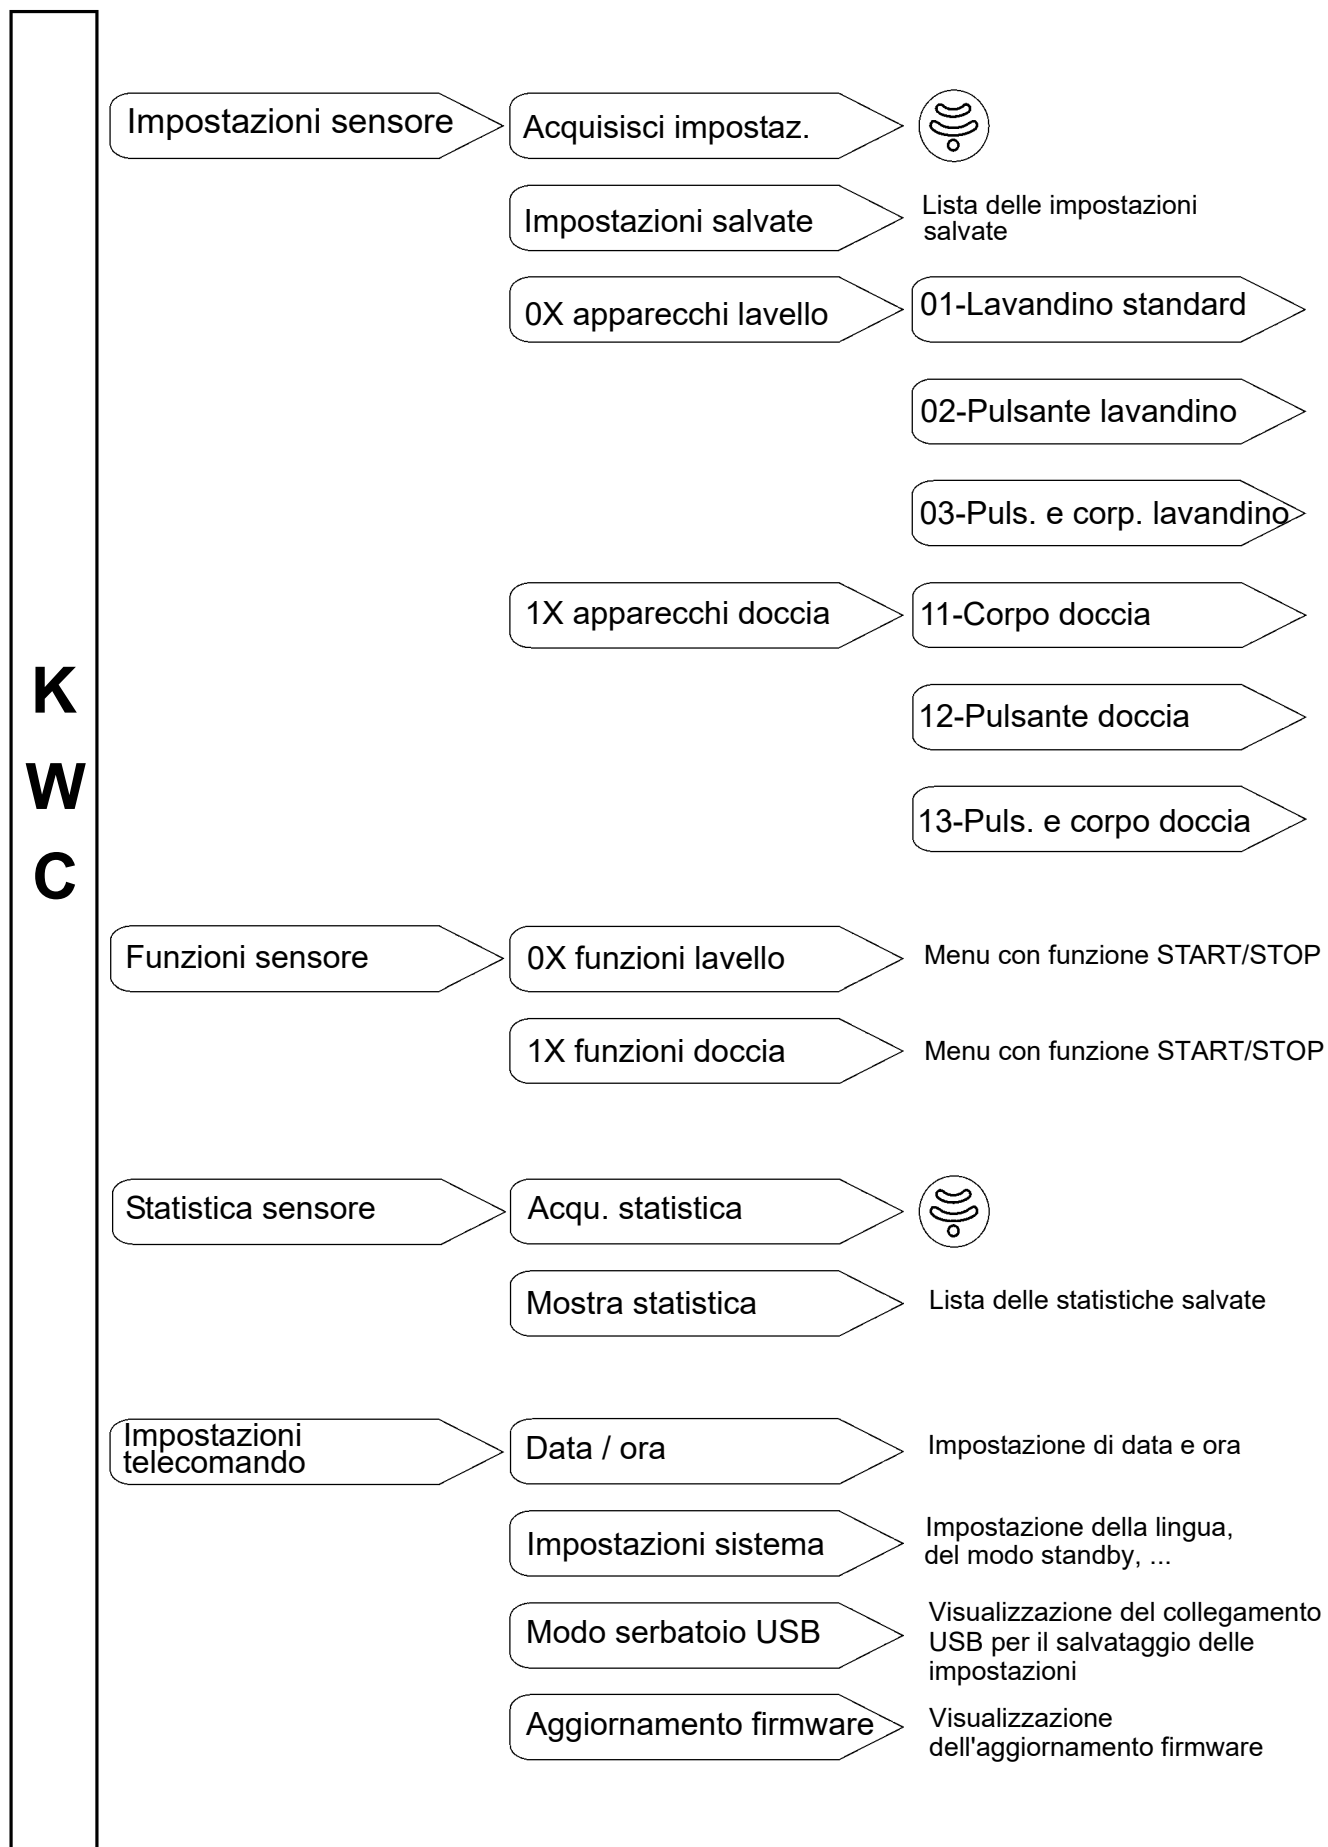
K
W
C

Impostazioni sensore

Acquisisci impostaz.

Impostazioni salvate

Lista delle impostazioni salvate

0X apparecchi lavello

01-Lavandino standard

02-Pulsante lavandino

03-Puls. e corp. lavandino

1X apparecchi doccia

11-Corpo doccia

12-Pulsante doccia

13-Puls. e corpo doccia

Funzioni sensore

0X funzioni lavello

Menu con funzione START/STOP

1X funzioni doccia

Menu con funzione START/STOP

Statistica sensore

Acqu. statistica

Mostra statistica

Lista delle statistiche salvate

Impostazioni telecomando

Data / ora

Impostazione di data e ora

Impostazioni sistema

Impostazione della lingua, del modo standby, ...

Modo serbatoio USB

Visualizzazione del collegamento USB per il salvataggio delle impostazioni

Aggiornamento firmware

Visualizzazione dell'aggiornamento firmware